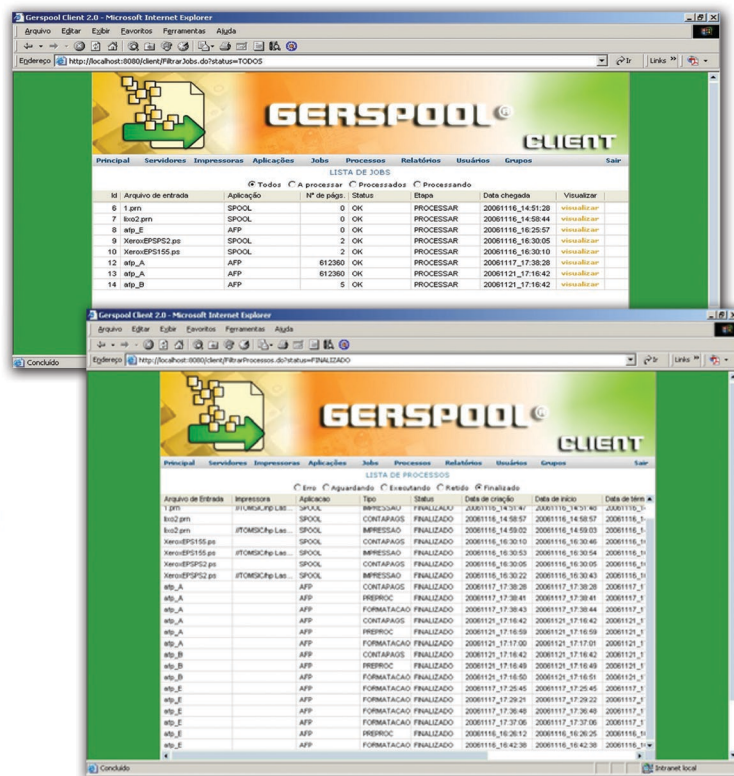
Gerspool Client 2.0 - Microsoft Internet Explorer

Arquivo Editar Exibir Favoritos Ferramentas Ajuda

Endereço http://localhost:8080/client/FiltrarJobs.do?status=TODOS

Ir Links

GERSPOOL©
CLIENT

Principal Servidores Impressoras Aplicações Jobs Processos Relatórios Usuários Grupos Sair

LISTA DE JOBS

Todos A processar Processados Processando

| Id | Arquivo de entrada | Aplicação | Nº de págs. | Status | Etapa | Data chegada | Visualizar |
|---|---|---|---|---|---|---|---|
| 6 | 1.prn | SPOOL | 0 | OK | PROCESSAR | 20061116_14:51:28 | visualizar |
| 7 | lixo2.prn | SPOOL | 0 | OK | PROCESSAR | 20061116_14:58:44 | visualizar |
| 8 | afp_E | AFP | 0 | OK | PROCESSAR | 20061116_16:25:57 | visualizar |
| 9 | XeroxEPSPS2.ps | SPOOL | 2 | OK | PROCESSAR | 20061116_16:30:05 | visualizar |
| 10 | XeroxEPS155.ps | SPOOL | 2 | OK | PROCESSAR | 20061116_16:30:10 | visualizar |
| 12 | afp_A | AFP | 612360 | OK | PROCESSAR | 20061117_17:38:28 | visualizar |
| 13 | afp_A | AFP | 612360 | OK | PROCESSAR | 20061121_17:16:42 | visualizar |
| 14 | afp_B | AFP | 5 | OK | PROCESSAR | 20061121_17:16:42 | visualizar |

Concluído

Gerspool Client 2.0 - Microsoft Internet Explorer

Arquivo Editar Exibir Favoritos Ferramentas Ajuda

Endereço http://localhost:8080/client/FiltrarProcessos.do?status=FINALIZADO

Ir Links

GERSPOOL©
CLIENT

Principal Servidores Impressoras Aplicações Jobs Processos Relatórios Usuários Grupos Sair

LISTA DE PROCESSOS

Erro Aguardando Executando Retido Finalizado

| Arquivo de Entrada | Impressora | Aplicacao | Tipo | Status | Data de criação | Data de início | Data de térm |
|---|---|---|---|---|---|---|---|
| 1.prn | \\TOMSIC\hp Las... | SPOOL | IMPRESSAO | FINALIZADO | 20061116_14:51:47 | 20061116_14:51:48 | 20061116_1 |
| lixo2.prn | | SPOOL | CONTAPAGS | FINALIZADO | 20061116_14:58:57 | 20061116_14:58:57 | 20061116_1 |
| lixo2.prn | \\TOMSIC\hp Las... | SPOOL | IMPRESSAO | FINALIZADO | 20061116_14:59:02 | 20061116_14:59:03 | 20061116_1 |
| XeroxEPS155.ps | | SPOOL | CONTAPAGS | FINALIZADO | 20061116_16:30:10 | 20061116_16:30:46 | 20061116_1 |
| XeroxEPS155.ps | \\TOMSIC\hp Las... | SPOOL | IMPRESSAO | FINALIZADO | 20061116_16:30:53 | 20061116_16:30:54 | 20061116_1 |
| XeroxEPSPS2.ps | | SPOOL | CONTAPAGS | FINALIZADO | 20061116_16:30:05 | 20061116_16:30:05 | 20061116_1 |
| XeroxEPSPS2.ps | \\TOMSIC\hp Las... | SPOOL | IMPRESSAO | FINALIZADO | 20061116_16:30:22 | 20061116_16:30:43 | 20061116_1 |
| afp_A | | AFP | CONTAPAGS | FINALIZADO | 20061117_17:38:28 | 20061117_17:38:28 | 20061117_1 |
| afp_A | | AFP | PREPROC | FINALIZADO | 20061117_17:38:41 | 20061117_17:38:41 | 20061117_1 |
| afp_A | | AFP | FORMATACAO | FINALIZADO | 20061117_17:38:43 | 20061117_17:38:44 | 20061117_1 |
| afp_A | | AFP | CONTAPAGS | FINALIZADO | 20061121_17:16:42 | 20061121_17:16:42 | 20061121_1 |
| afp_A | | AFP | PREPROC | FINALIZADO | 20061121_17:16:59 | 20061121_17:16:59 | 20061121_1 |
| afp_A | | AFP | FORMATACAO | FINALIZADO | 20061121_17:17:00 | 20061121_17:17:01 | 20061121_1 |
| afp_B | | AFP | CONTAPAGS | FINALIZADO | 20061121_17:16:42 | 20061121_17:16:42 | 20061121_1 |
| afp_B | | AFP | PREPROC | FINALIZADO | 20061121_17:16:49 | 20061121_17:16:49 | 20061121_1 |
| afp_B | | AFP | FORMATACAO | FINALIZADO | 20061121_17:16:50 | 20061121_17:16:51 | 20061121_1 |
| afp_E | | AFP | FORMATACAO | FINALIZADO | 20061117_17:25:45 | 20061117_17:25:45 | 20061117_1 |
| afp_E | | AFP | FORMATACAO | FINALIZADO | 20061117_17:29:21 | 20061117_17:29:22 | 20061117_1 |
| afp_E | | AFP | FORMATACAO | FINALIZADO | 20061117_17:36:48 | 20061117_17:36:49 | 20061117_1 |
| afp_E | | AFP | FORMATACAO | FINALIZADO | 20061117_17:37:06 | 20061117_17:37:06 | 20061117_1 |
| afp_E | | AFP | PREPROC | FINALIZADO | 20061116_16:26:12 | 20061116_16:26:25 | 20061116_1 |
| afp_E | | AFP | FORMATACAO | FINALIZADO | 20061116_16:42:38 | 20061116_16:42:38 | 20061116_1 |

Concluído

Intranet local